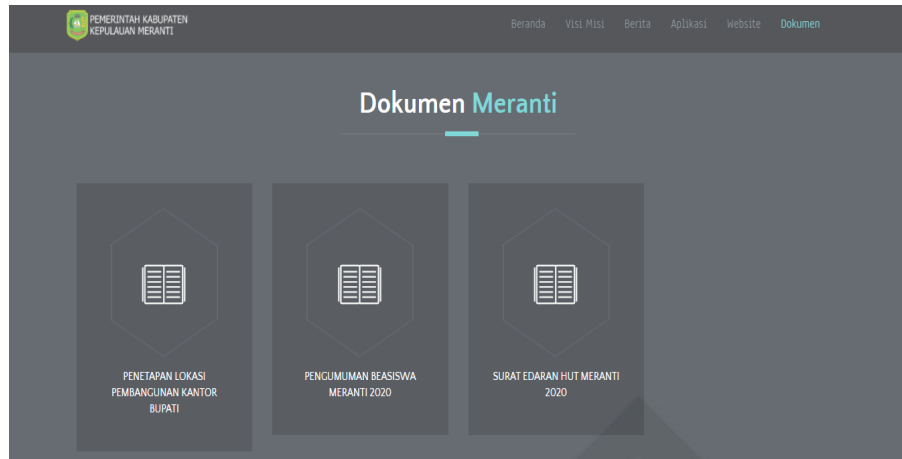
PEMERINTAH KABUPATEN KEPULAUAN MERANTI

Beranda Visi Misi Berita Aplikasi Website Dokumen

Dokumen Meranti

PENETAPAN LOKASI PEMBANGUNAN KANTOR BUPATI

PENGUMUMAN BEASISWA MERANTI 2020

SURAT EDARAN HUT MERANTI 2020